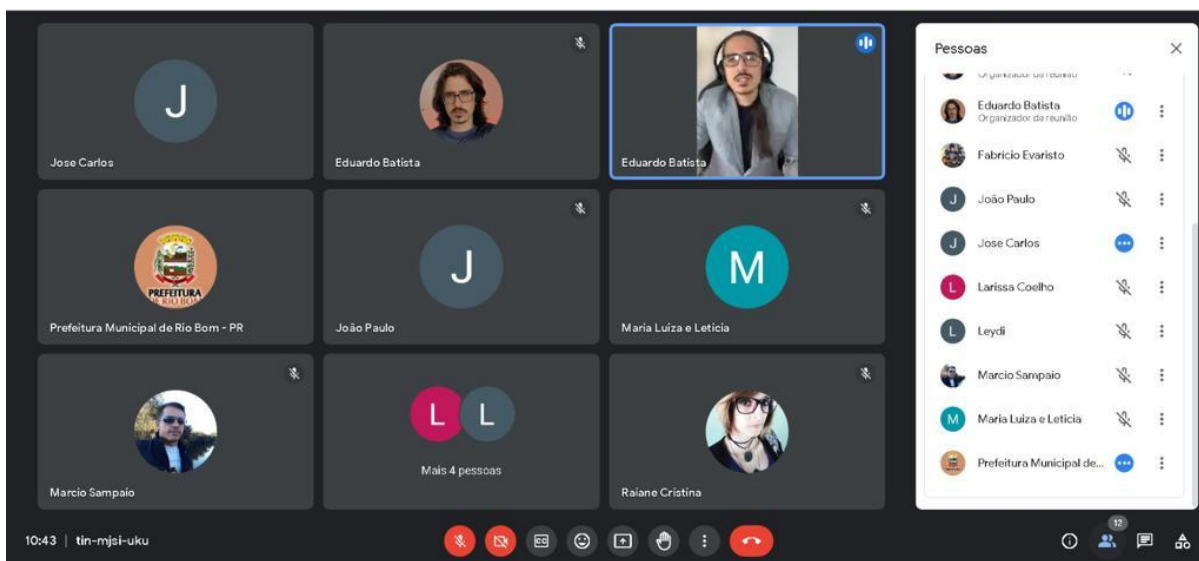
J

Jose Carlos

Eduardo Batista

Eduardo Batista

PREFEITURA RIO BOM

Prefeitura Municipal de Rio Bom - PR

J

João Paulo

M

Maria Luiza e Leticia

Marcio Sampaio

L L

Mais 4 pessoas

Raiane Cristina

Pessoas

Organizador da reunião

Eduardo Batista
Organizador da reunião

Fabricio Evaristo

J João Paulo

J Jose Carlos

L Larissa Coelho

L Leydi

Marcio Sampaio

M Maria Luiza e Leticia

Prefeitura Municipal de...

10:43 | tin-mjsi-uku

12